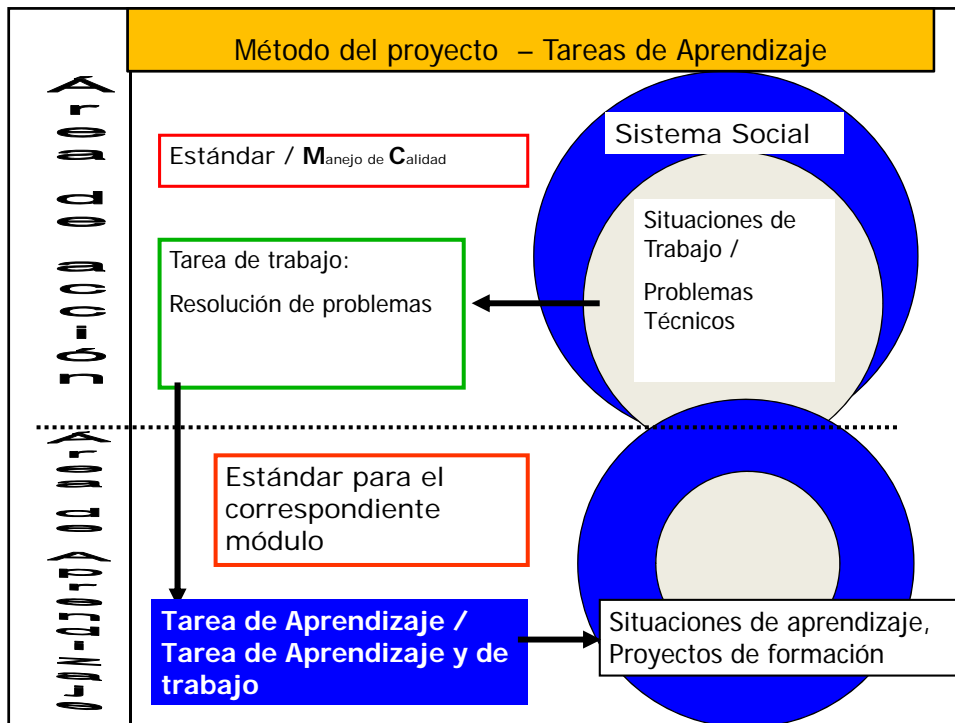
Método del proyecto – Tareas de Aprendizaje

Área de acción

Área de Aprendizaje

Estándar / Manejo de Calidad

Sistema Social

Situaciones de Trabajo /

Problemas Técnicos

Tarea de trabajo:

Resolución de problemas

Estándar para el correspondiente módulo

Tarea de Aprendizaje / Tarea de Aprendizaje y de trabajo

Situaciones de aprendizaje, Proyectos de formación